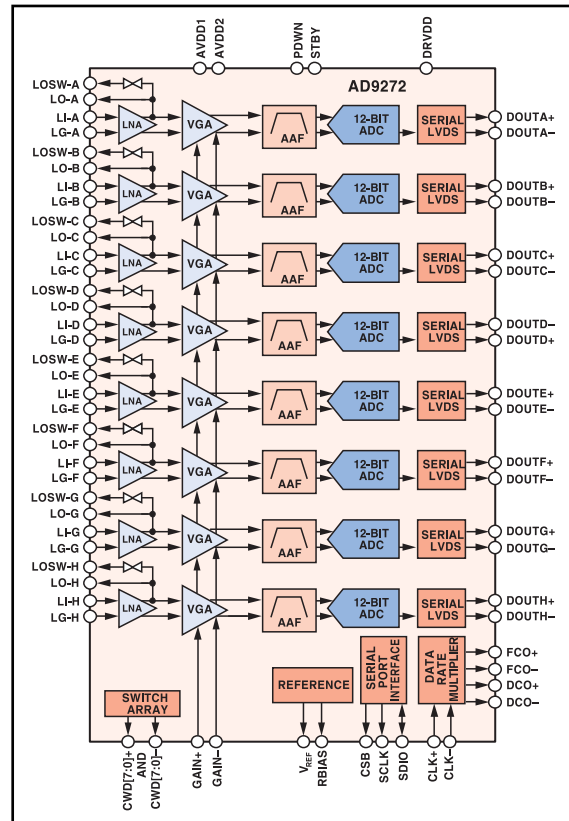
AVDD1
AVDD2
PDWN
STBY
DRVDD
AD9272

LOSW-A
LO-A
LI-A
LG-A
LNA
VGA
AAF
12-BIT ADC
SERIAL LVDS
DOUTA+
DOUTA–

LOSW-B
LO-B
LI-B
LG-B
LNA
VGA
AAF
12-BIT ADC
SERIAL LVDS
DOUTB+
DOUTB–

LOSW-C
LO-C
LI-C
LG-C
LNA
VGA
AAF
12-BIT ADC
SERIAL LVDS
DOUTC+
DOUTC–

LOSW-D
LO-D
LI-D
LG-D
LNA
VGA
AAF
12-BIT ADC
SERIAL LVDS
DOUTD–
DOUTD+

LOSW-E
LO-E
LI-E
LG-E
LNA
VGA
AAF
12-BIT ADC
SERIAL LVDS
DOUTE+
DOUTE–

LOSW-F
LO-F
LI-F
LG-F
LNA
VGA
AAF
12-BIT ADC
SERIAL LVDS
DOUTF+
DOUTF–

LOSW-G
LO-G
LI-G
LG-G
LNA
VGA
AAF
12-BIT ADC
SERIAL LVDS
DOUTG+
DOUTG–

LOSW-H
LO-H
LI-H
LG-H
LNA
VGA
AAF
12-BIT ADC
SERIAL LVDS
DOUTH+
DOUTH–

REFERENCE
SERIAL PORT INTERFACE
DATA RATE MULTIPLIER
FCO+
FCO–
DCO+
DCO–
SWITCH ARRAY

CWD[7:0]+ AND CWD[7:0]–
GAIN+
GAIN–
$V_{REF}$
RBIAS
CSB
SCLK
SDIO
CLK+
CLK–